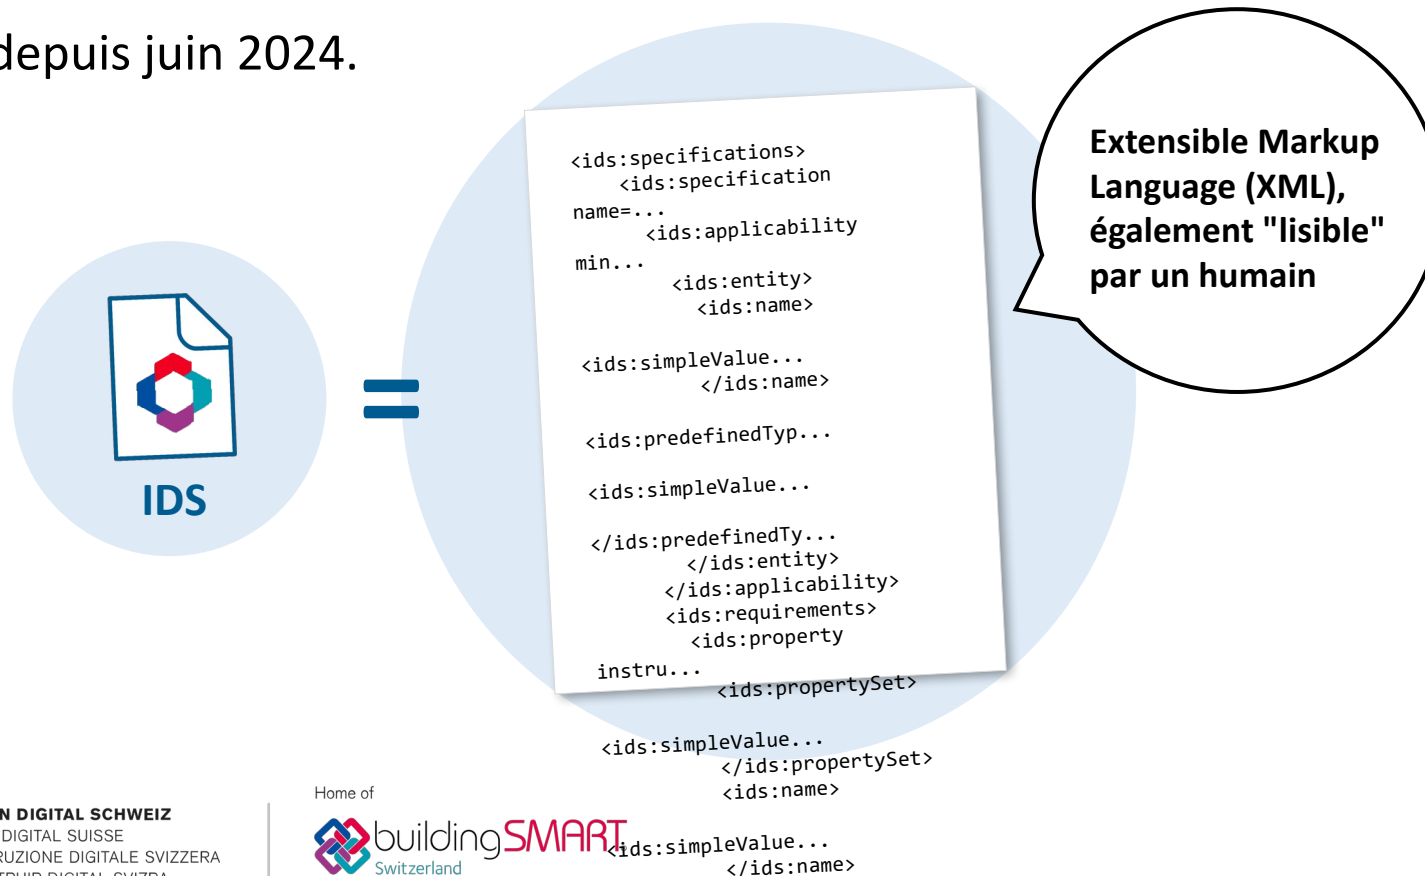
depuis juin 2024.

IDS

=

<ids:specifications>
<ids:specification name=...
<ids:applicability min...
<ids:entity>
<ids:name>
<ids:simpleValue...
</ids:name>
<ids:predefinedTyp...
<ids:simpleValue...
</ids:predefinedTy...
</ids:entity>
</ids:applicability>
<ids:requirements>
<ids:property instru...
<ids:propertySet>
<ids:simpleValue...
</ids:propertySet>
<ids:name>
<ids:simpleValue...
</ids:name>

Extensible Markup Language (XML), également "lisible" par un humain

N DIGITAL SCHWEIZ
DIGITAL SUISSE
RUZIONE DIGITALE SVIZZERA
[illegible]

Home of
buildingSMART
Switzerland